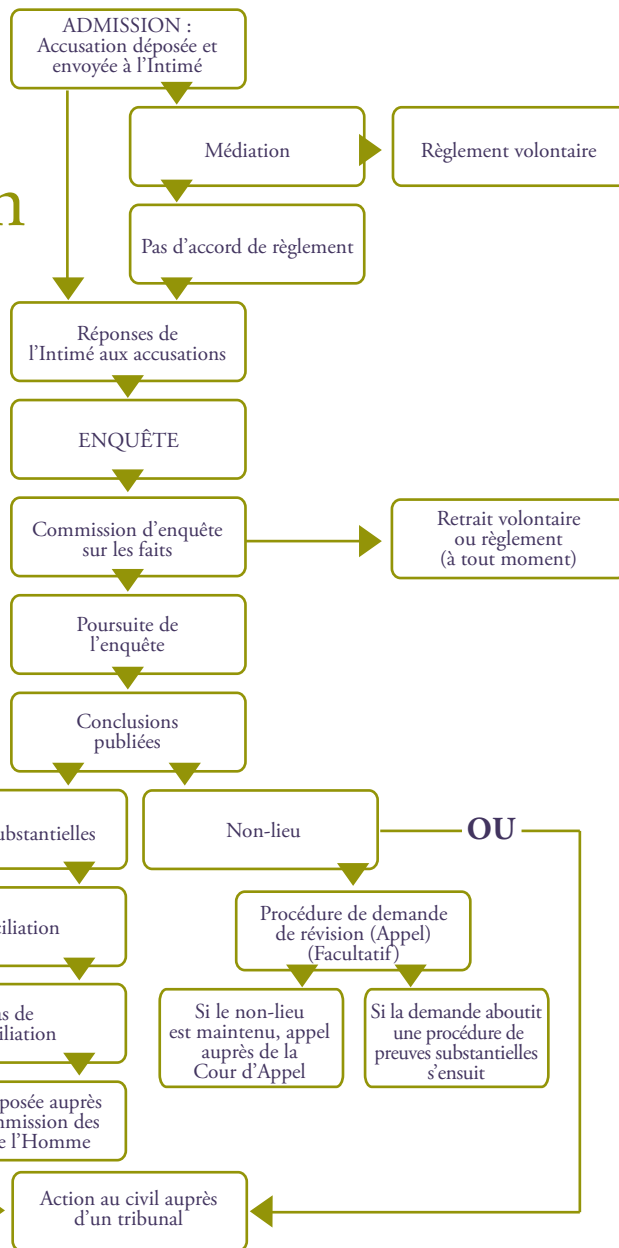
ADMISSION : Accusation déposée et envoyée à l'Intimé

Médiation

Règlement volontaire

n

Pas d'accord de règlement

Réponses de l'Intimé aux accusations

ENQUÊTE

Commission d'enquête sur les faits

Retrait volontaire ou règlement (à tout moment)

Poursuite de l'enquête

Conclusions publiées

ubstantielles

Non-lieu

OU

iliation

Procédure de demande de révision (Appel) (Facultatif)

s de iliation

Si le non-lieu est maintenu, appel auprès de la Cour d'Appel

Si la demande aboutit une procédure de preuves substantielles s'ensuit

posée auprès mmission des e l'Homme

Action au civil auprès d'un tribunal